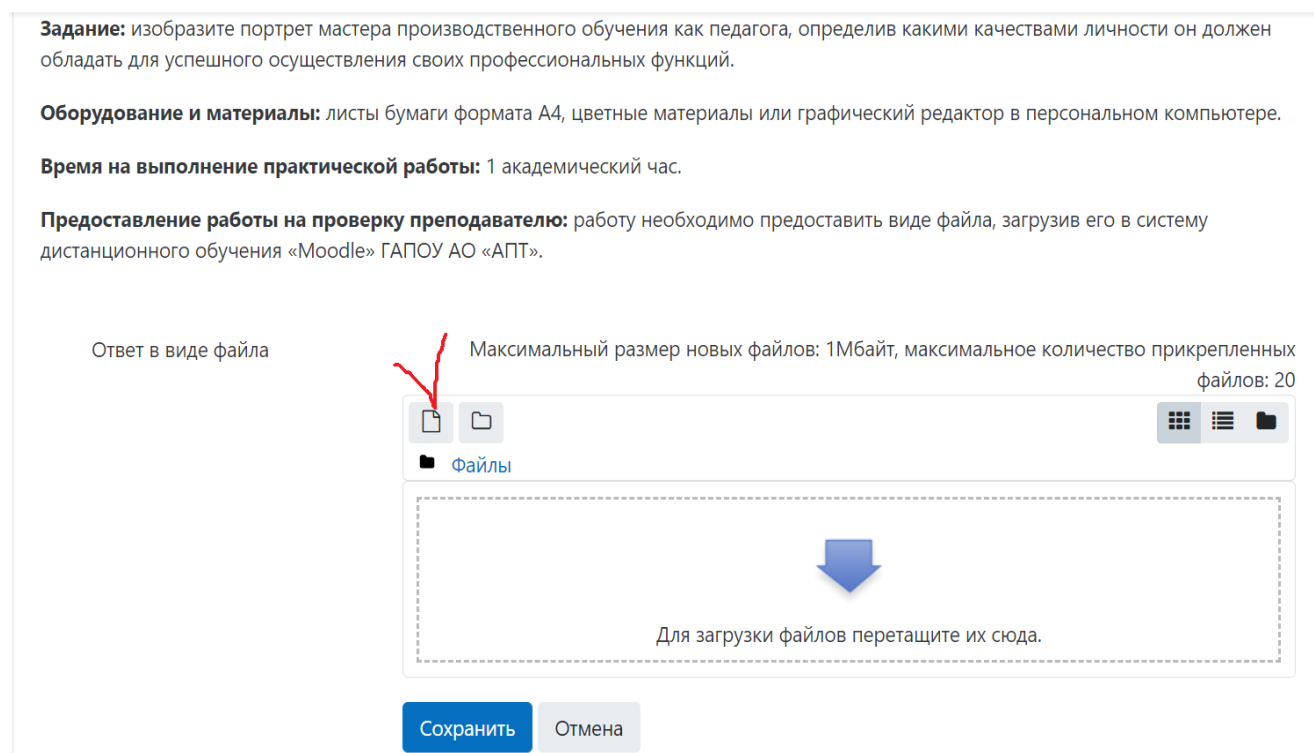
**Задание:** изобразите портрет мастера производственного обучения как педагога, определив какими качествами личности он должен обладать для успешного осуществления своих профессиональных функций.

**Оборудование и материалы:** листы бумаги формата А4, цветные материалы или графический редактор в персональном компьютере.

**Время на выполнение практической работы:** 1 академический час.

**Предоставление работы на проверку преподавателю:** работу необходимо предоставить виде файла, загрузив его в систему дистанционного обучения «Moodle» ГАПОУ АО «АПТ».

Ответ в виде файла

Максимальный размер новых файлов: 1Мбайт, максимальное количество прикрепленных файлов: 20

Файлы

Для загрузки файлов перетащите их сюда.

Сохранить

Отмена